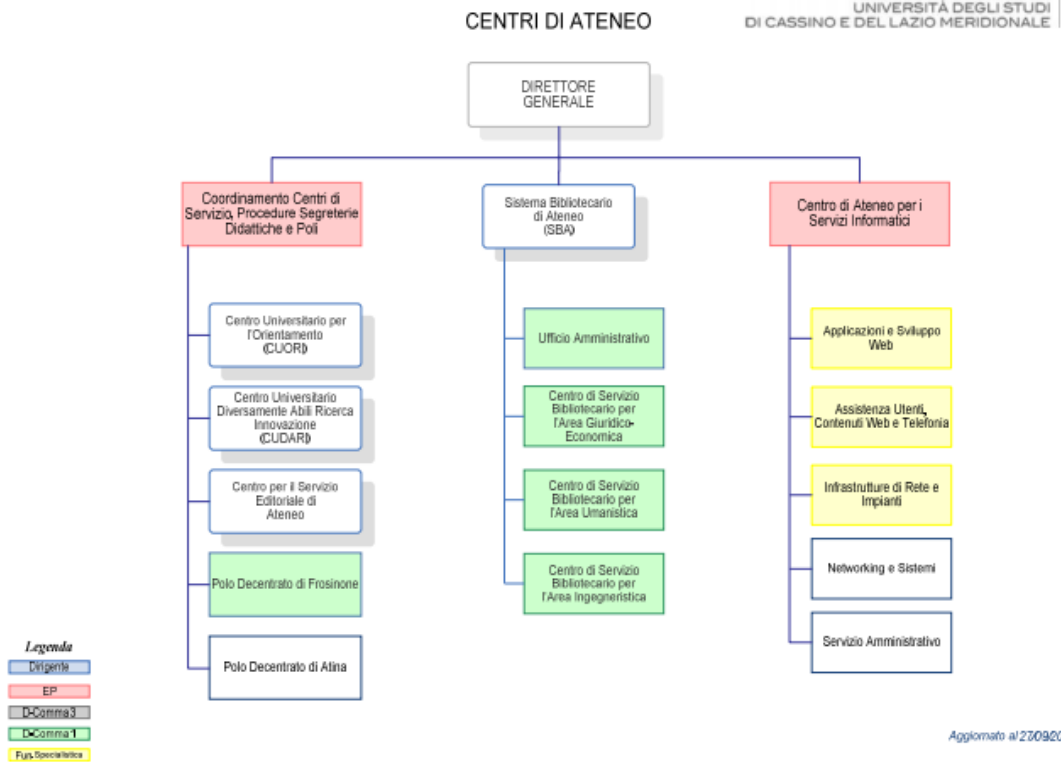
CENTRI DI ATENEO

UNIVERSITÀ DEGLI STUDI
DI CASSINO E DEL LAZIO MERIDIONALE

DIRETTORE GENERALE

Coordinamento Centri di Servizio, Procedure Segreterie Didattiche e Poli

Centro Universitario per l'Orientamento (CUORI)

Centro Universitario Diversamente Abili Ricerca Innovazione (CUDARI)

Centro per il Servizio Editoriale di Ateneo

Polo Decentrato di Frosinone

Polo Decentrato di Atina

Sistema Bibliotecario di Ateneo (SBA)

Ufficio Amministrativo

Centro di Servizio Bibliotecario per l'Area Giuridico-Economica

Centro di Servizio Bibliotecario per l'Area Umanistica

Centro di Servizio Bibliotecario per l'Area Ingegneristica

Centro di Ateneo per i Servizi Informatici

Applicazioni e Sviluppo Web

Assistenza Utenti, Contenuti Web e Telefonia

Infrastrutture di Rete e Impianti

Networking e Sistemi

Servizio Amministrativo

Legenda
Dirigente
EP
D-Comma 3
D-Comma 1
Fun. Specialistica

Aggiornato al 27/09/20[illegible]